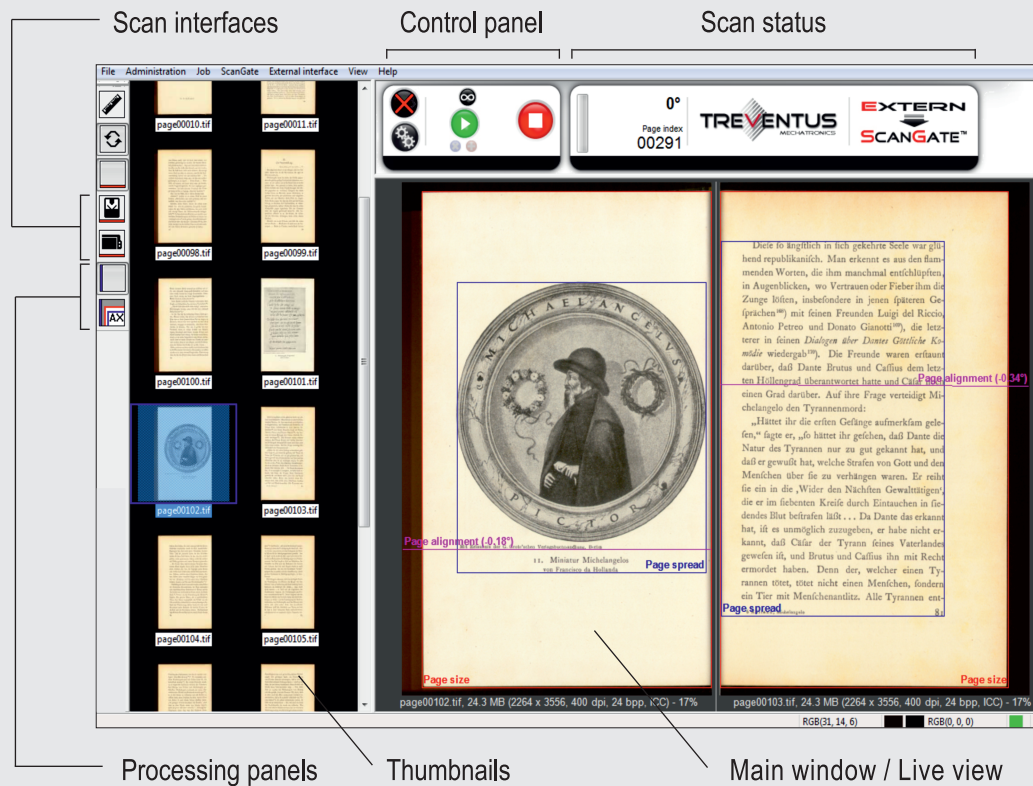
Scan interfaces

Control panel

Scan status

File Administration Job ScanGate External interface View Help

page00010.tif page00011.tif

page00098.tif page00099.tif

page00100.tif page00101.tif

page00102.tif page00103.tif

page00104.tif page00105.tif

0°
Page index
00291

TREVENTUS MECHATRONICS

EXTERN SCANGATE™

MICHAEL ANGELVS PICTOR

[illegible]

11. Miniatur Michelangelos von Francisco da Hollanda

Page alignment (-0.18°)

Page spread

Diese so ängstlich in sich gekehrte Seele war glühend republikanisch. Man erkennt es aus den flammenden Worten, die ihm manchmal entschlüpften, in Augenblicken, wo Vertrauen oder Fieber ihm die Zunge lösten, insbesondere in jenen späteren Gesprächen⁹⁸) mit seinen Freunden Luigi del Riccio, Antonio Petreo und Donato Gianotti⁹⁹), die letzterer in seinen Dialogen über Dantes Göttliche Komödie wiedergab¹⁰⁰). Die Freunde waren erstaunt darüber, daß Dante Brutus und Cassius dem letzten Höllengrad überantwortet hatte und Cäsar einen Grad darüber. Auf ihre Frage verteidigt Michelangelo den Tyrannenmord:

„Hättet ihr die ersten Gesänge aufmerksam gelesen," sagte er, „so hättet ihr gesehen, daß Dante die Natur des Tyrannen nur zu gut gekannt hat, und daß er gewußt hat, welche Strafen von Gott und den Menschen über sie zu verhängen waren. Er reiht sie ein in die ‚Wider den Nächsten Gewalttätigen', die er im siebenten Kreise durch Eintauchen in siedendes Blut bestrafen läßt . . . Da Dante das erkannt hat, ist es unmöglich zuzugeben, er habe nicht erkannt, daß Cäsar der Tyrann seines Vaterlandes gewesen ist, und Brutus und Cassius ihm mit Recht ermordet haben. Denn der, welcher einen Tyrannen tötet, tötet nicht einen Menschen, sondern ein Tier mit Menschenantlitz. Alle Tyrannen ent-

Page alignment (-0.34°)

Page spread

Page size

Page size

page00102.tif, 24.3 MB (2264 x 3556, 400 dpi, 24 bpp, ICC) - 17%

page00103.tif, 24.3 MB (2264 x 3556, 400 dpi, 24 bpp, ICC) - 17%

RGB(31, 14, 6) RGB(0, 0, 0)

Processing panels

Thumbnails

Main window / Live view